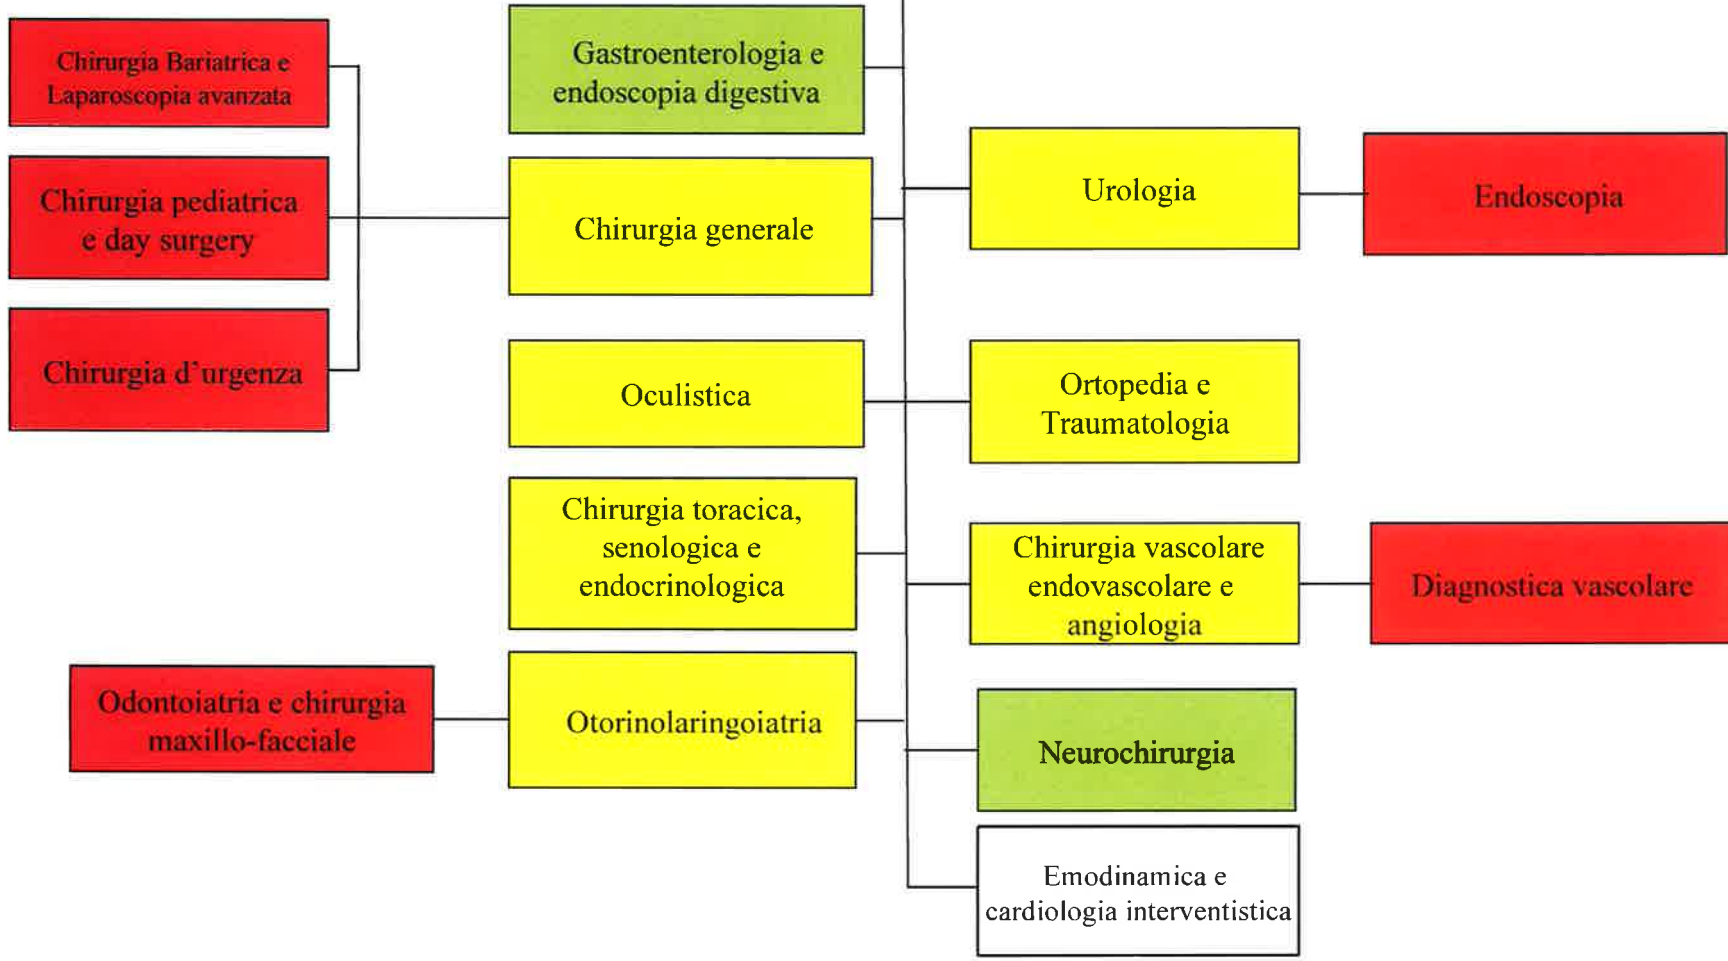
Chirurgia Bariatrica e Laparoscopia avanzata

Chirurgia pediatrica e day surgery

Chirurgia d'urgenza

Gastroenterologia e endoscopia digestiva

Chirurgia generale

Oculistica

Chirurgia toracica, senologica e endocrinologica

Odontoiatria e chirurgia maxillo-facciale

Otorinolaringoiatria

Urologia

Endoscopia

Ortopedia e Traumatologia

Chirurgia vascolare endovascolare e angiologia

Diagnostica vascolare

Neurochirurgia

Emodinamica e cardiologia interventistica